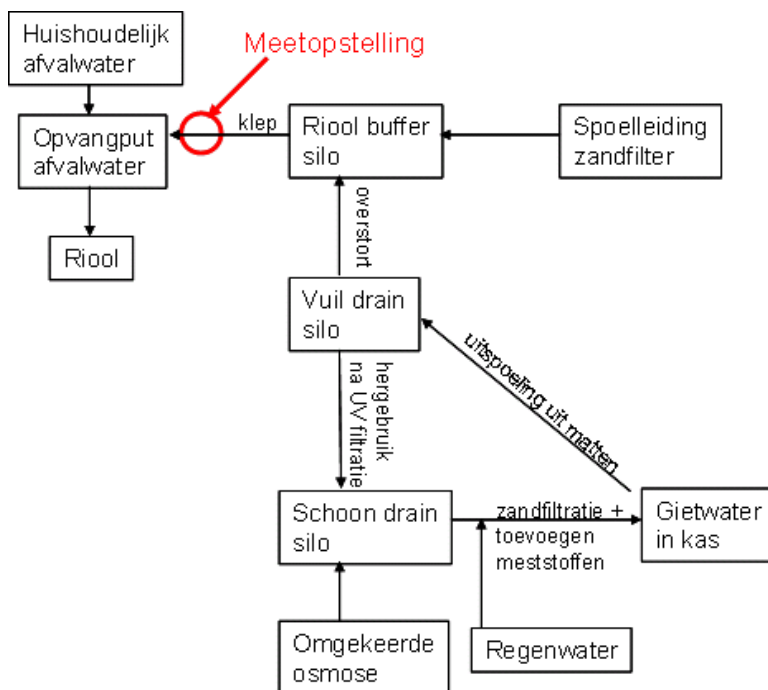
Huishoudelijk afvalwater

Meetopstelling

Opvangput afvalwater

klep

Riool buffer silo

Spoelleiding zandfilter

Riool

overstort

Vuil drain silo

uitspoeling uit matten

hergebruik na UV filtratie

Schoon drain silo

zandfiltratie + toevoegen meststoffen

Gietwater in kas

Omgekeerde osmose

Regenwater